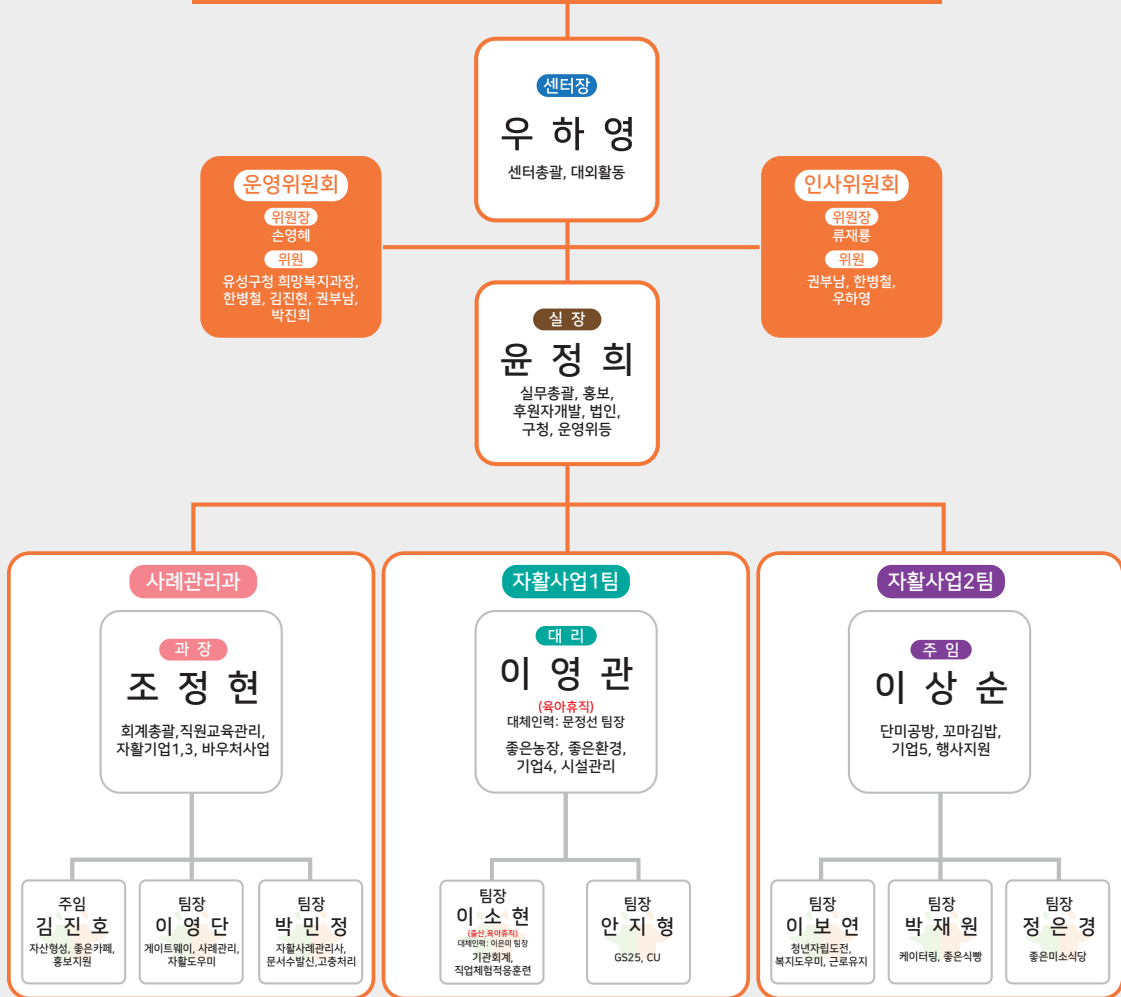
센터장
우 하 영
센터총괄, 대외활동

운영위원회
위원장
손영혜
위원
유성구청 희망복지과장, 한병철, 김진현, 권부남, 박진희

인사위원회
위원장
류재룡
위원
권부남, 한병철, 우하영

실 장
윤 정 희
실무총괄, 홍보, 후원자개발, 법인, 구청, 운영위등

사례관리과
과 장
조 정 현
회계총괄,직원교육관리, 자활기업1,3, 바우처사업

주임
김 진 호
자산형성, 좋은카페, 홍보지원

팀장
이 영 단
게이트웨이, 사례관리, 자활도우미

팀장
박 민 정
자활사례관리사, 문서수발신,고충처리

자활사업1팀
대 리
이 영 관
(육아휴직)
대체인력: 문정선 팀장
좋은농장, 좋은환경, 기업4, 시설관리

팀장
이 소 현
(출산,육아휴직)
대체인력: 이은미 팀장
기관회계, 직업체험적응훈련

팀장
안 지 형
GS25, CU

자활사업2팀
주 임
이 상 순
단미공방, 꼬마김밥, 기업5, 행사지원

팀장
이 보 연
청년자립도전, 복지도우미, 근로유지

팀장
박 재 원
케이터링, 좋은식빵

팀장
정 은 경
좋은미소식당